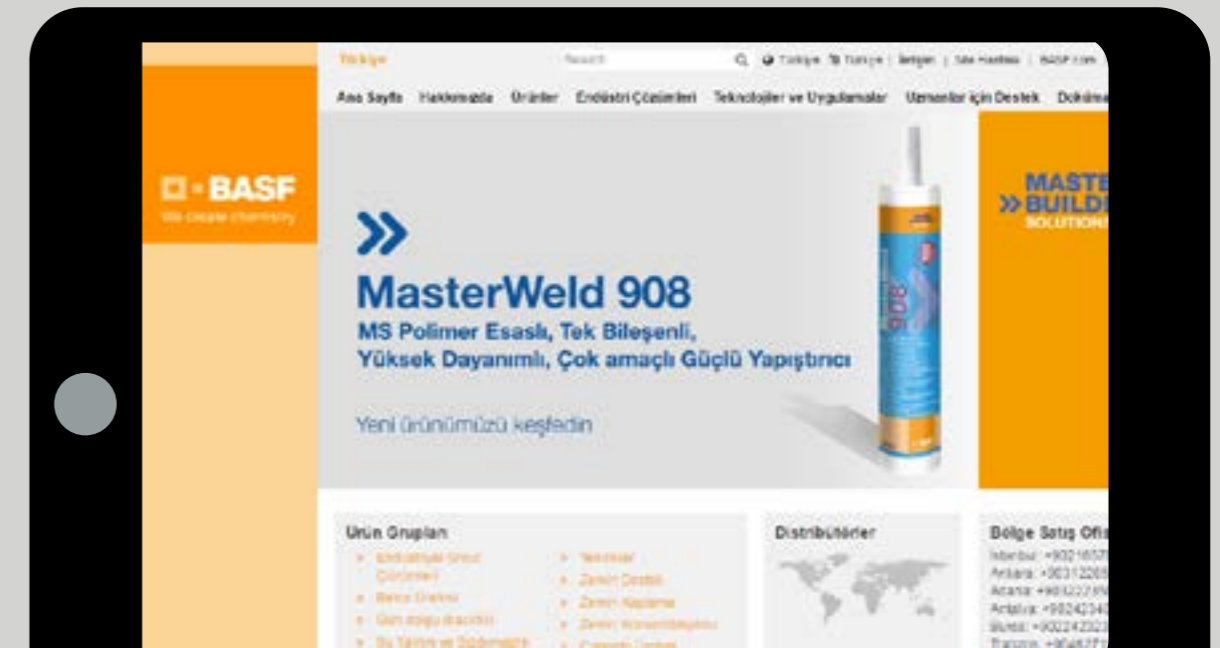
Türkiye

Search

Türkiye Türkçe | İletişim | Site Haritası | BASF.com

Ana Sayfa Hakkımızda Ürünler Endüstri Çözümleri Teknolojiler ve Uygulamalar Uzmanlar için Destek Doküma

BASF
We create chemistry

»

MasterWeld 908

MS Polimer Esaslı, Tek Bileşenli, Yüksek Dayanımlı, Çok amaçlı Güçlü Yapıştırıcı

Yeni ürünümüzü keşfedin

908

MASTE
» BUILD
SOLUTION

Ürün Grupları

Endüstriyel Grout Çözümleri
Beton Ürünleri
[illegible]
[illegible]
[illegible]
Zemin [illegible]
Zemin Kaplama
Zemin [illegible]
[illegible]

Distribütörler

Bölge Satış Ofis
İstanbul: +90216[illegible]
Ankara: +90312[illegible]
Adana: +90322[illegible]
Antalya: +90242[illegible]
Bursa: +90224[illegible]
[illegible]